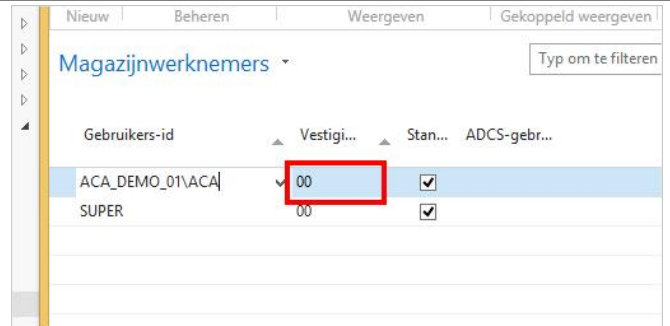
Nieuw | Beheren | Weergeven | Gekoppeld weergeven

Magazijnwerknemers

Typ om te filteren

| Gebruikers-id | Vestigi... | Stan... | ADCS-gebr... |
|---|---|---|---|
| ACA_DEMO_01\ACA | 00 | ✓ | |
| SUPER | 00 | ✓ | |